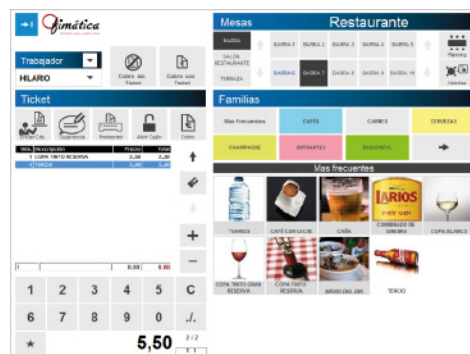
Ofimática

Trabajador
HILARIO
Cobro sin Ticket
Cobro con Ticket

Ticket
Enviar Cdo.
Reimprimir
Abrir Cajón
Cobro

UNI. DESCRIPCION PRECIO TOTAL
1 COPA TINTO RESERVA 2,30 2,30
+CRIANZA 2,30 2,30

1 0,00 0,00

1 2 3 4 5 C
6 7 8 9 0 ,/.
* 5,50 2/2

Mesas Restaurante
BARRA
SALON RESTAURANTE
TERRAZA
BARRA 1 BARRA 2 BARRA 3 BARRA 4 BARRA 5
BARRA 6 BARRA 7 BARRA 8 BARRA 9 BARRA 10

Familias
Mas Frecuentes CAFÉS CARNES CERVEZAS
CHAMPAGNE ENTRANTES ENSLERCH
Mas frecuentes
AGUA
CAFE CON LECHE
CAÑA
COMBINADO DE GINEBRA
COPA BLANCO
COPA TINTO GRAN RESERVA
COPA TINTO RESERVA
ARROZ DEL DIA
TERCIO
LARIOS